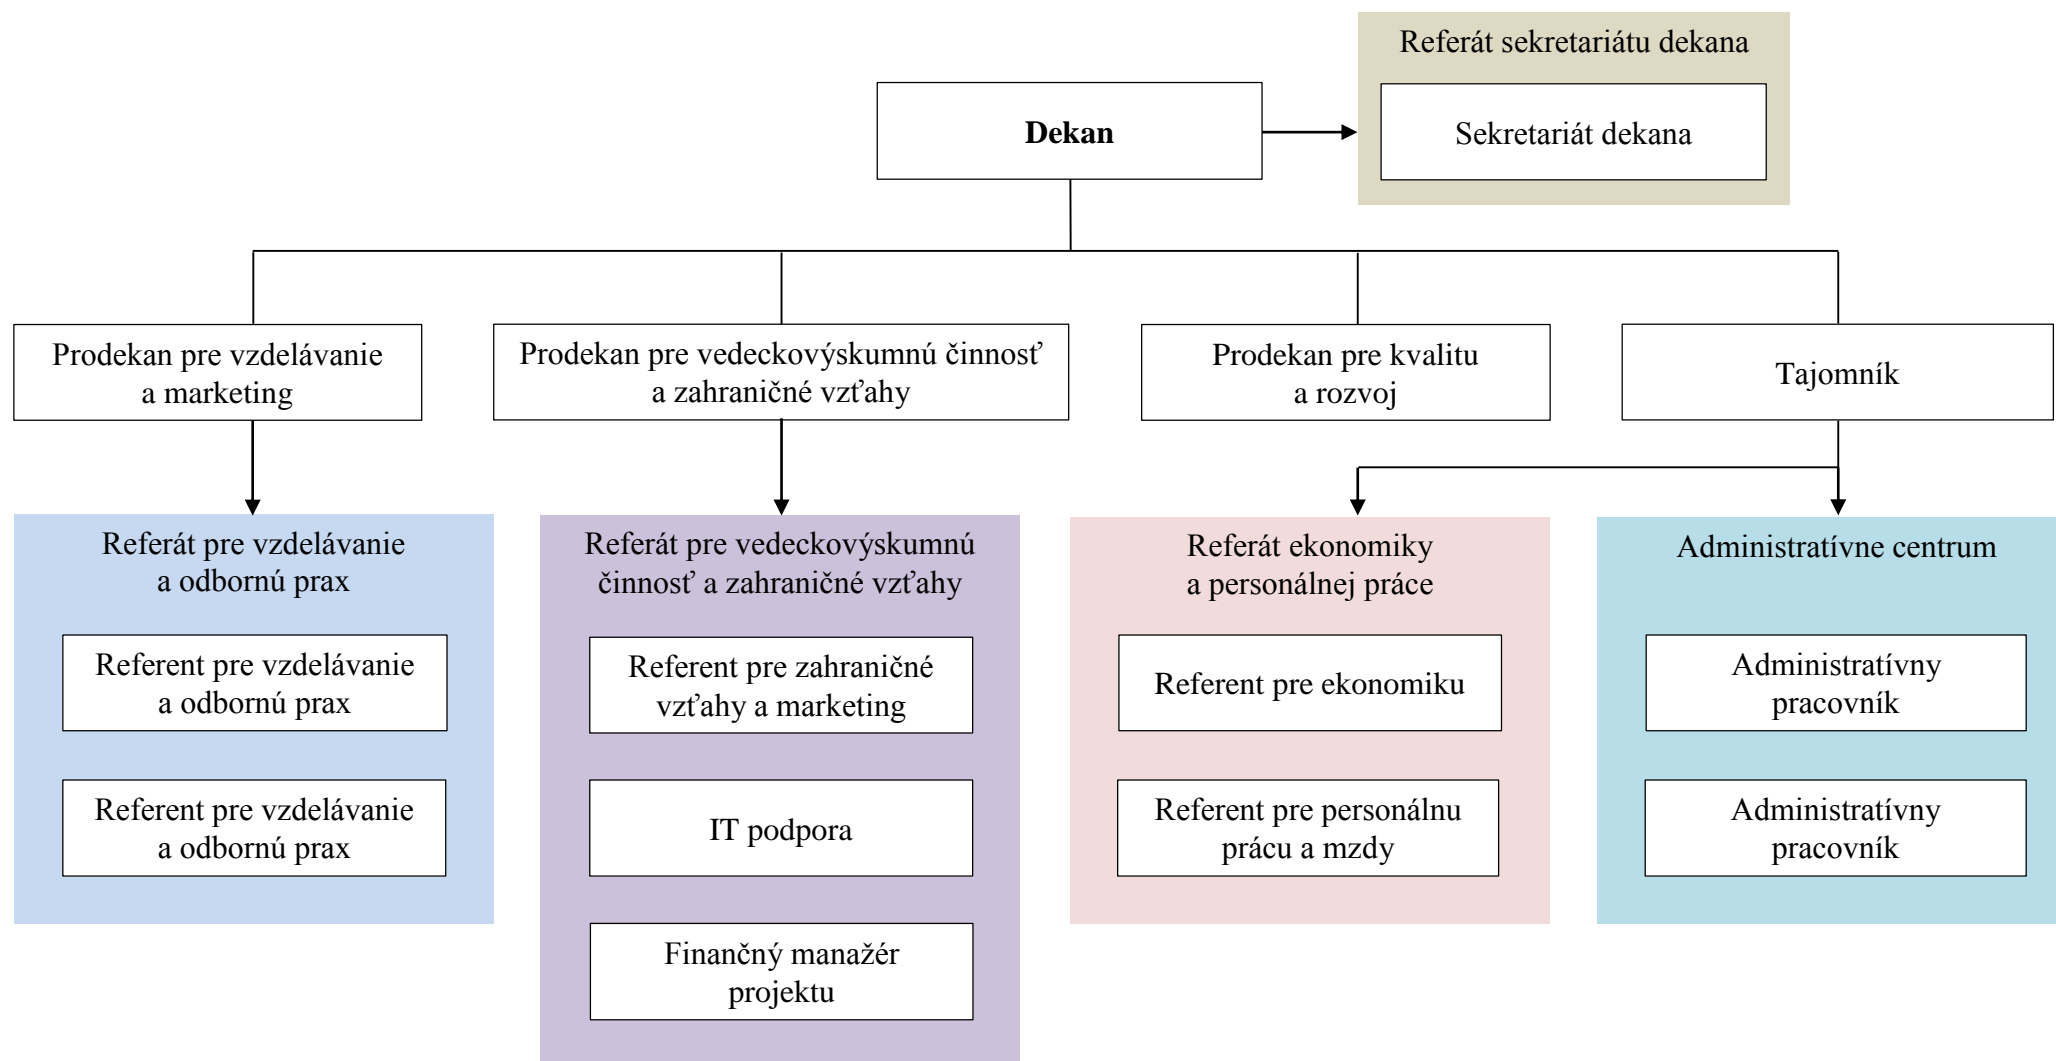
Referát sekretariátu dekana

Dekan

Sekretariát dekana

Prodekan pre vzdelávanie a marketing

Prodekan pre vedeckovýskumnú činnosť a zahraničné vzťahy

Prodekan pre kvalitu a rozvoj

Tajomník

Referát pre vzdelávanie a odbornú prax

Referent pre vzdelávanie a odbornú prax

Referent pre vzdelávanie a odbornú prax

Referát pre vedeckovýskumnú činnosť a zahraničné vzťahy

Referent pre zahraničné vzťahy a marketing

IT podpora

Finančný manažér projektu

Referát ekonomiky a personálnej práce

Referent pre ekonomiku

Referent pre personálnu prácu a mzdy

Administratívne centrum

Administratívny pracovník

Administratívny pracovník